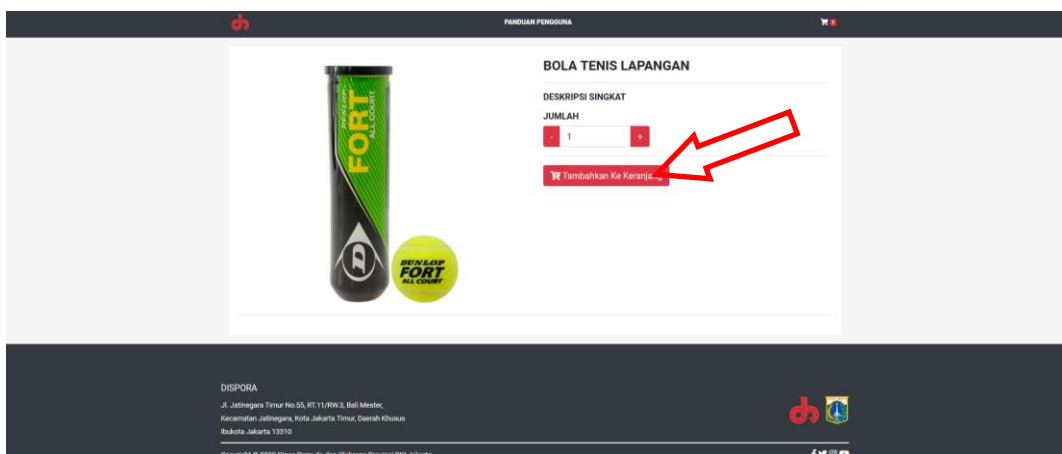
PANDUAN PENGGUNA

BOLA TENIS LAPANGAN

DESKRIPSI SINGKAT

JUMLAH

-
1
+

Tambahkan Ke Keranja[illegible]

DUNLOP
FORT
ALL COURT

DUNLOP
FORT
ALL COURT

DISPORA

Jl. Jatinegara Timur No.55, RT.11/RW.3, Bali Mester, Kecamatan Jatinegara, Kota Jakarta Timur, Daerah Khusus Ibukota Jakarta 13310

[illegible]